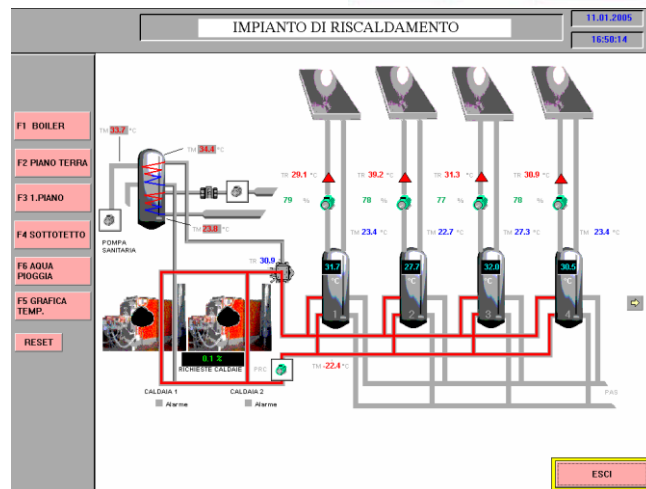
IMPIANTO DI RISCALDAMENTO

11.01.2005
16:50:14

F1 BOILER
F2 PIANO TERRA
F3 1.PIANO
F4 SOTTOTETTO
F6 AQUA PIOGGIA
F5 GRAFICA TEMP.
RESET

TM 33.7 °C
TM 34.4 °C
TM 23.8 °C
POMPA SANITARIA
TR 30.9 °C

TR 29.1 °C
79 %
TM 23.4 °C
31.7 °C
1

TR 39.2 °C
78 %
TM 22.7 °C
27.7 °C
2

TR 31.3 °C
77 %
TM 27.3 °C
32.0 °C
3

TR 30.9 °C
78 %
TM 23.4 °C
30.5 °C
4

0.1 %
RICHIESTE CALDAIE
PRC
TM -22.4 °C
PAS

CALDAIA 1
Alarme
CALDAIA 2
Alarme

ESCI